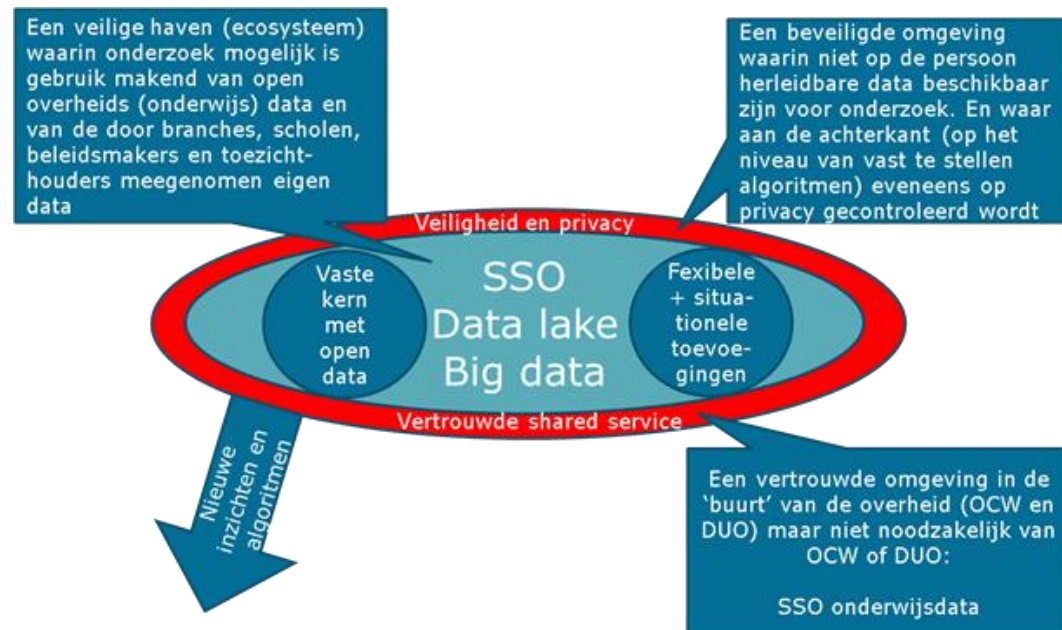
Een veilige haven (ecosysteem) waarin onderzoek mogelijk is gebruik makend van open overheids (onderwijs) data en van de door branches, scholen, beleidsmakers en toezichthouders meegenomen eigen data

Een beveiligde omgeving waarin niet op de persoon herleidbare data beschikbaar zijn voor onderzoek. En waar aan de achterkant (op het niveau van vast te stellen algoritmen) eveneens op privacy gecontroleerd wordt

Veiligheid en privacy

Vaste kern met open data

SSO Data lake Big data

Fexibele + situationele toevoegingen

Vertrouwde shared service

Nieuwe inzichten en algoritmen

Een vertrouwde omgeving in de 'buurt' van de overheid (OCW en DUO) maar niet noodzakelijk van OCW of DUO:

SSO onderwijsdata